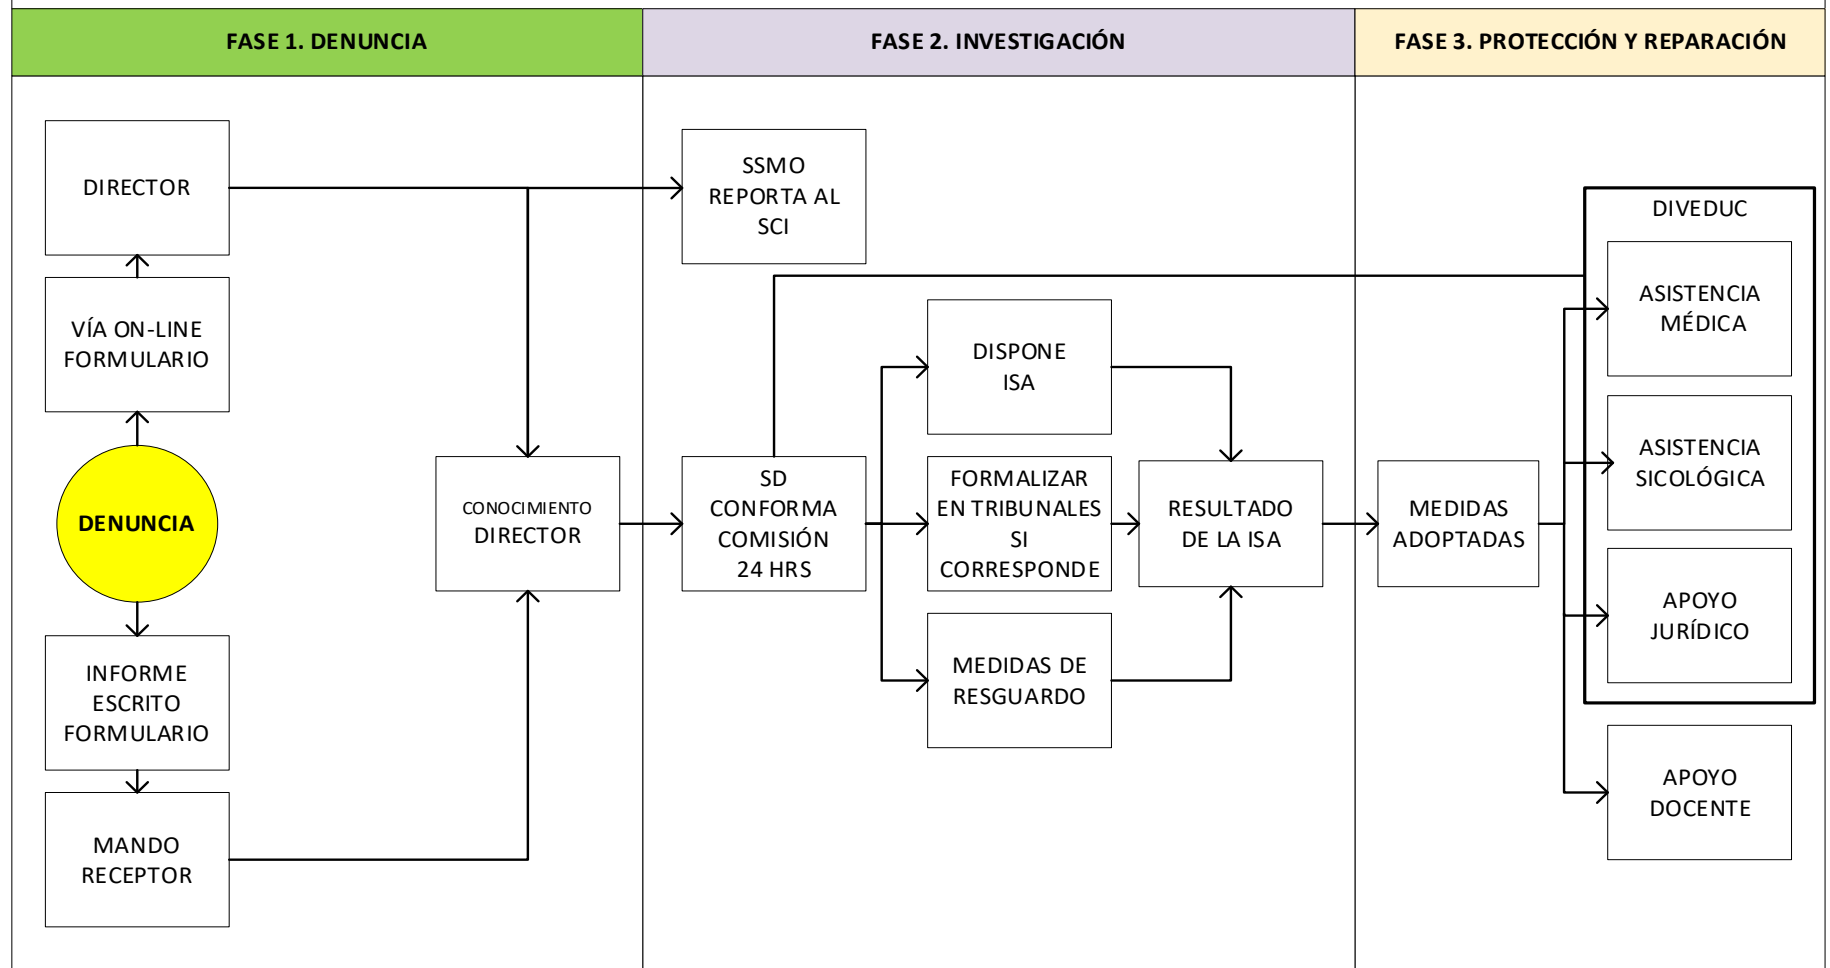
FASE 1. DENUNCIA

FASE 2. INVESTIGACIÓN

FASE 3. PROTECCIÓN Y REPARACIÓN

DIRECTOR

VÍA ON-LINE FORMULARIO

DENUNCIA

INFORME ESCRITO FORMULARIO

MANDO RECEPTOR

CONOCIMIENTO DIRECTOR

SSMO REPORTA AL SCI

SD CONFORMA COMISIÓN 24 HRS

DISPONE ISA

FORMALIZAR EN TRIBUNALES SI CORRESPONDE

MEDIDAS DE RESGUARDO

RESULTADO DE LA ISA

MEDIDAS ADOPTADAS

DIVEDUC

ASISTENCIA MÉDICA

ASISTENCIA SICOLÓGICA

APOYO JURÍDICO

APOYO DOCENTE